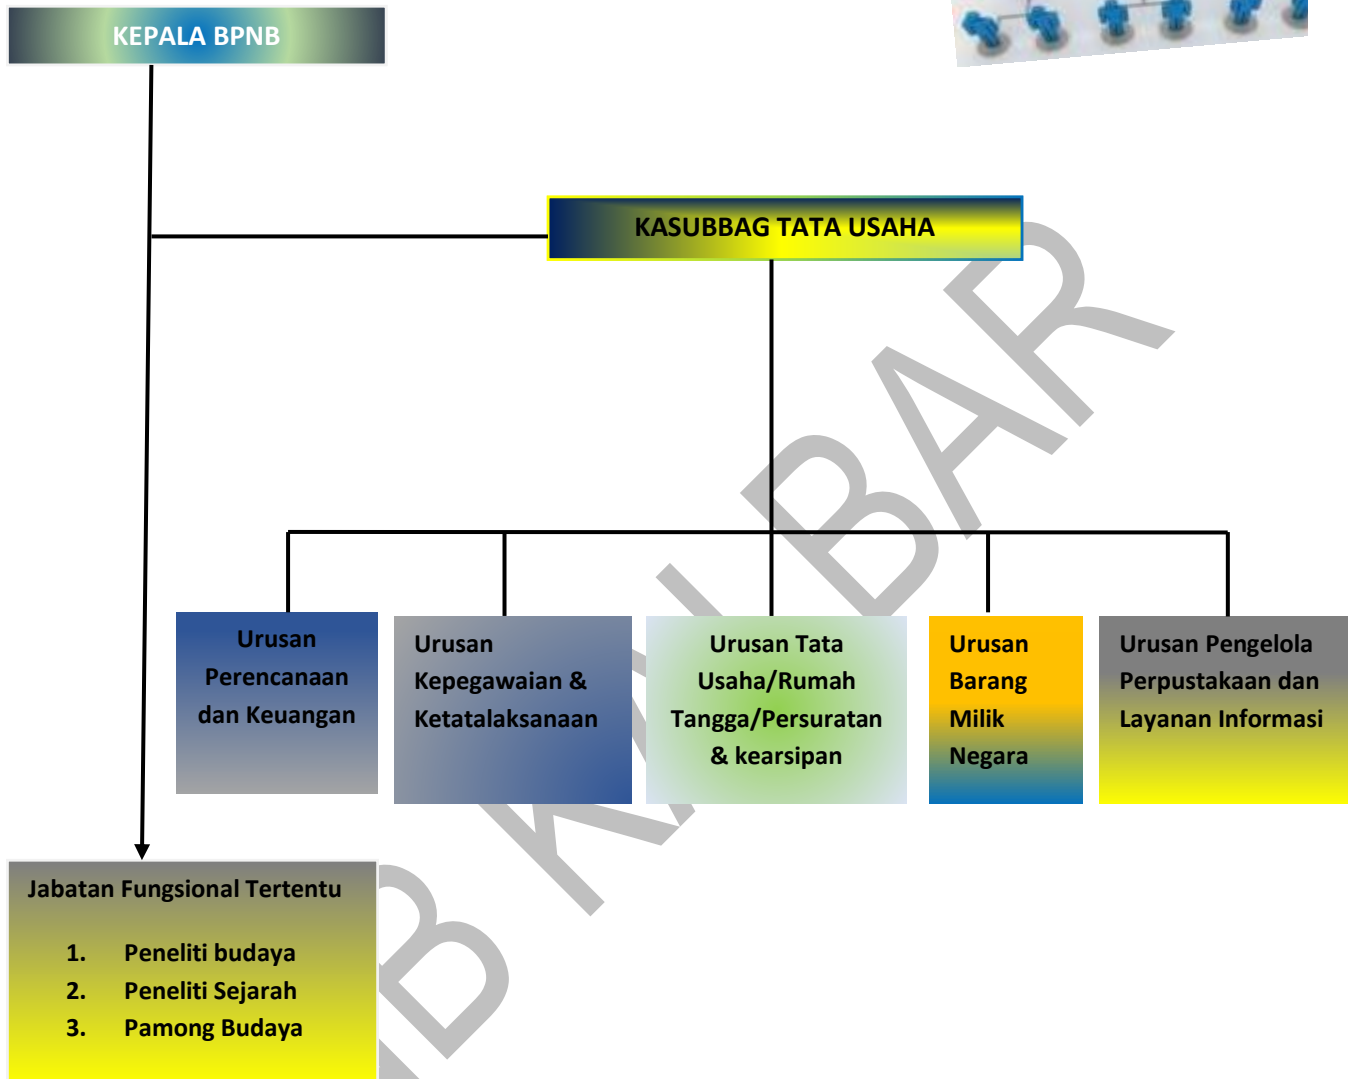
KEPALA BPNB

KASUBBAG TATA USAHA

Urusan Perencanaan dan Keuangan

Urusan Kepegawaian & Ketatalaksanaan

Urusan Tata Usaha/Rumah Tangga/Persuratan & kearsipan

Urusan Barang Milik Negara

Urusan Pengelola Perpustakaan dan Layanan Informasi

Jabatan Fungsional Tertentu

1. Peneliti budaya
2. Peneliti Sejarah
3. Pamong Budaya

B KALBAR